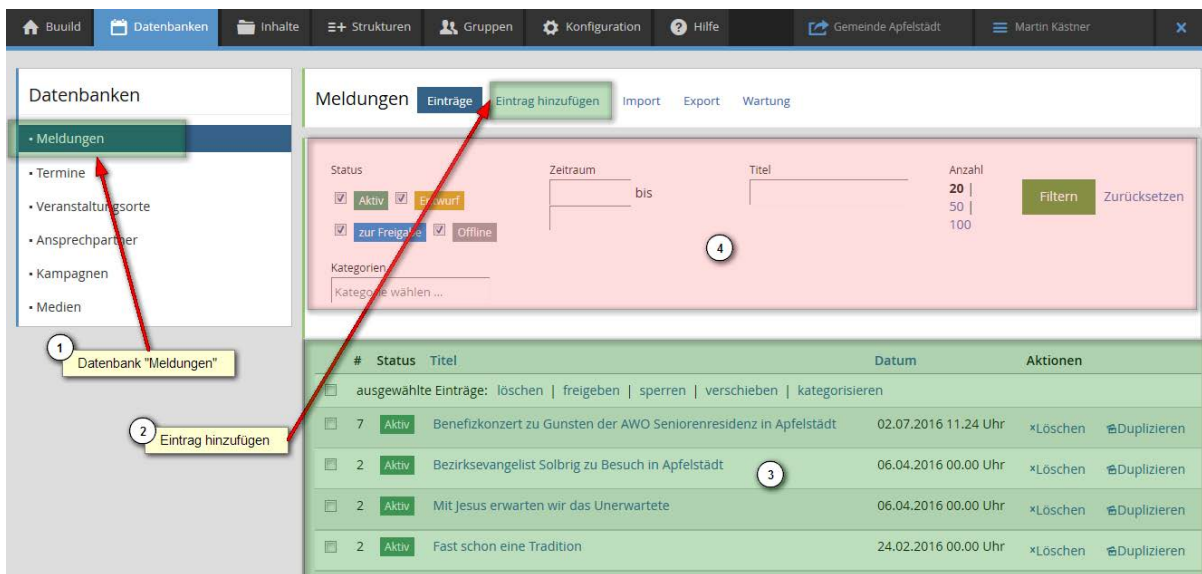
Buuild Datenbanken Inhalte Strukturen Gruppen Konfiguration Hilfe Gemeinde Apfelstädt Martin Kästner

Datenbanken

• Meldungen
• Termine
• Veranstaltungsorte
• Ansprechpartner
• Kampagnen
• Medien

1 Datenbank "Meldungen"

2 Eintrag hinzufügen

Meldungen Einträge Eintrag hinzufügen Import Export Wartung

Status
Aktiv Entwurf
zur Freigabe Offline

Zeitraum
bis

Titel

Anzahl
20 |
50 |
100

Filtern Zurücksetzen

Kategorien
Kategorie wählen ...

4

| | # | Status | Titel | Datum | Aktionen | |
|---|---|---|---|---|---|---|
| | | ausgewählte Einträge: löschen \| freigeben \| sperren \| verschieben \| kategorisieren | | | | |
| | 7 | Aktiv | Benefizkonzert zu Gunsten der AWO Seniorenresidenz in Apfelstädt | 02.07.2016 11.24 Uhr | ×Löschen | Duplizieren |
| | 2 | Aktiv | Bezirksevangelist Solbrig zu Besuch in Apfelstädt | 06.04.2016 00.00 Uhr | ×Löschen | Duplizieren |
| | 2 | Aktiv | Mit Jesus erwarten wir das Unerwartete | 06.04.2016 00.00 Uhr | ×Löschen | Duplizieren |
| | 2 | Aktiv | Fast schon eine Tradition | 24.02.2016 00.00 Uhr | ×Löschen | Duplizieren |

3